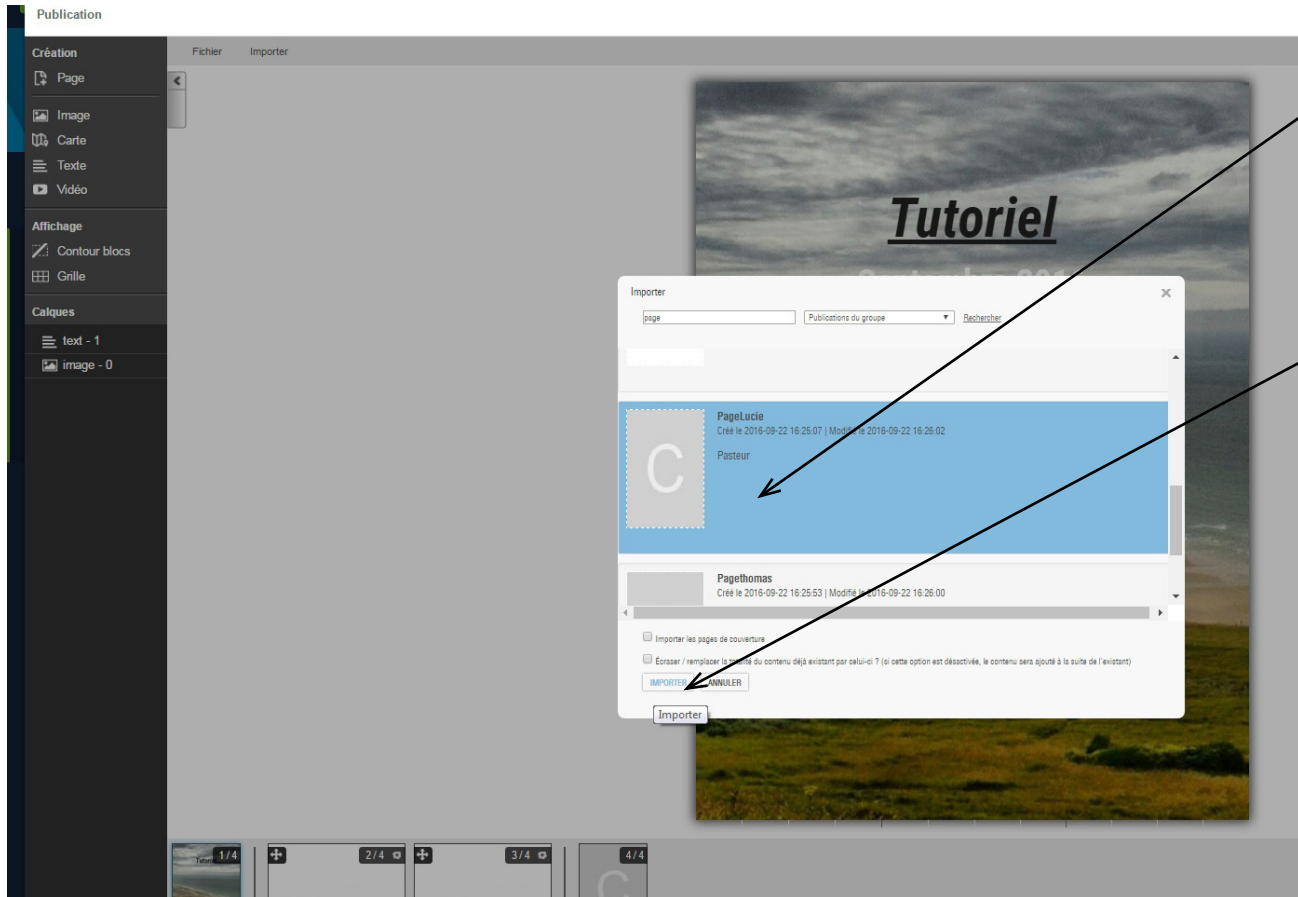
Publication

Création
Page
Image
Carte
Texte
Vidéo

Affichage
Contour blocs
Grille

Calques
text - 1
image - 0

Fichier
Importer

Tutoriel

Importer
page
Publications du groupe
Rechercher

PageLucie
Créé le 2016-09-22 16:25:07 | Modifié le 2016-09-22 16:26:02
Pasteur

Pagethomas
Créé le 2016-09-22 16:25:53 | Modifié le 2016-09-22 16:26:00

Importer les pages de couverture

Écraser / remplacer la totalité du contenu déjà existant par celui-ci ? (si cette option est désactivée, le contenu sera ajouté à la suite de l'existant)

IMPORTER ANNULER
Importer

1/4
2/4
3/4
4/4